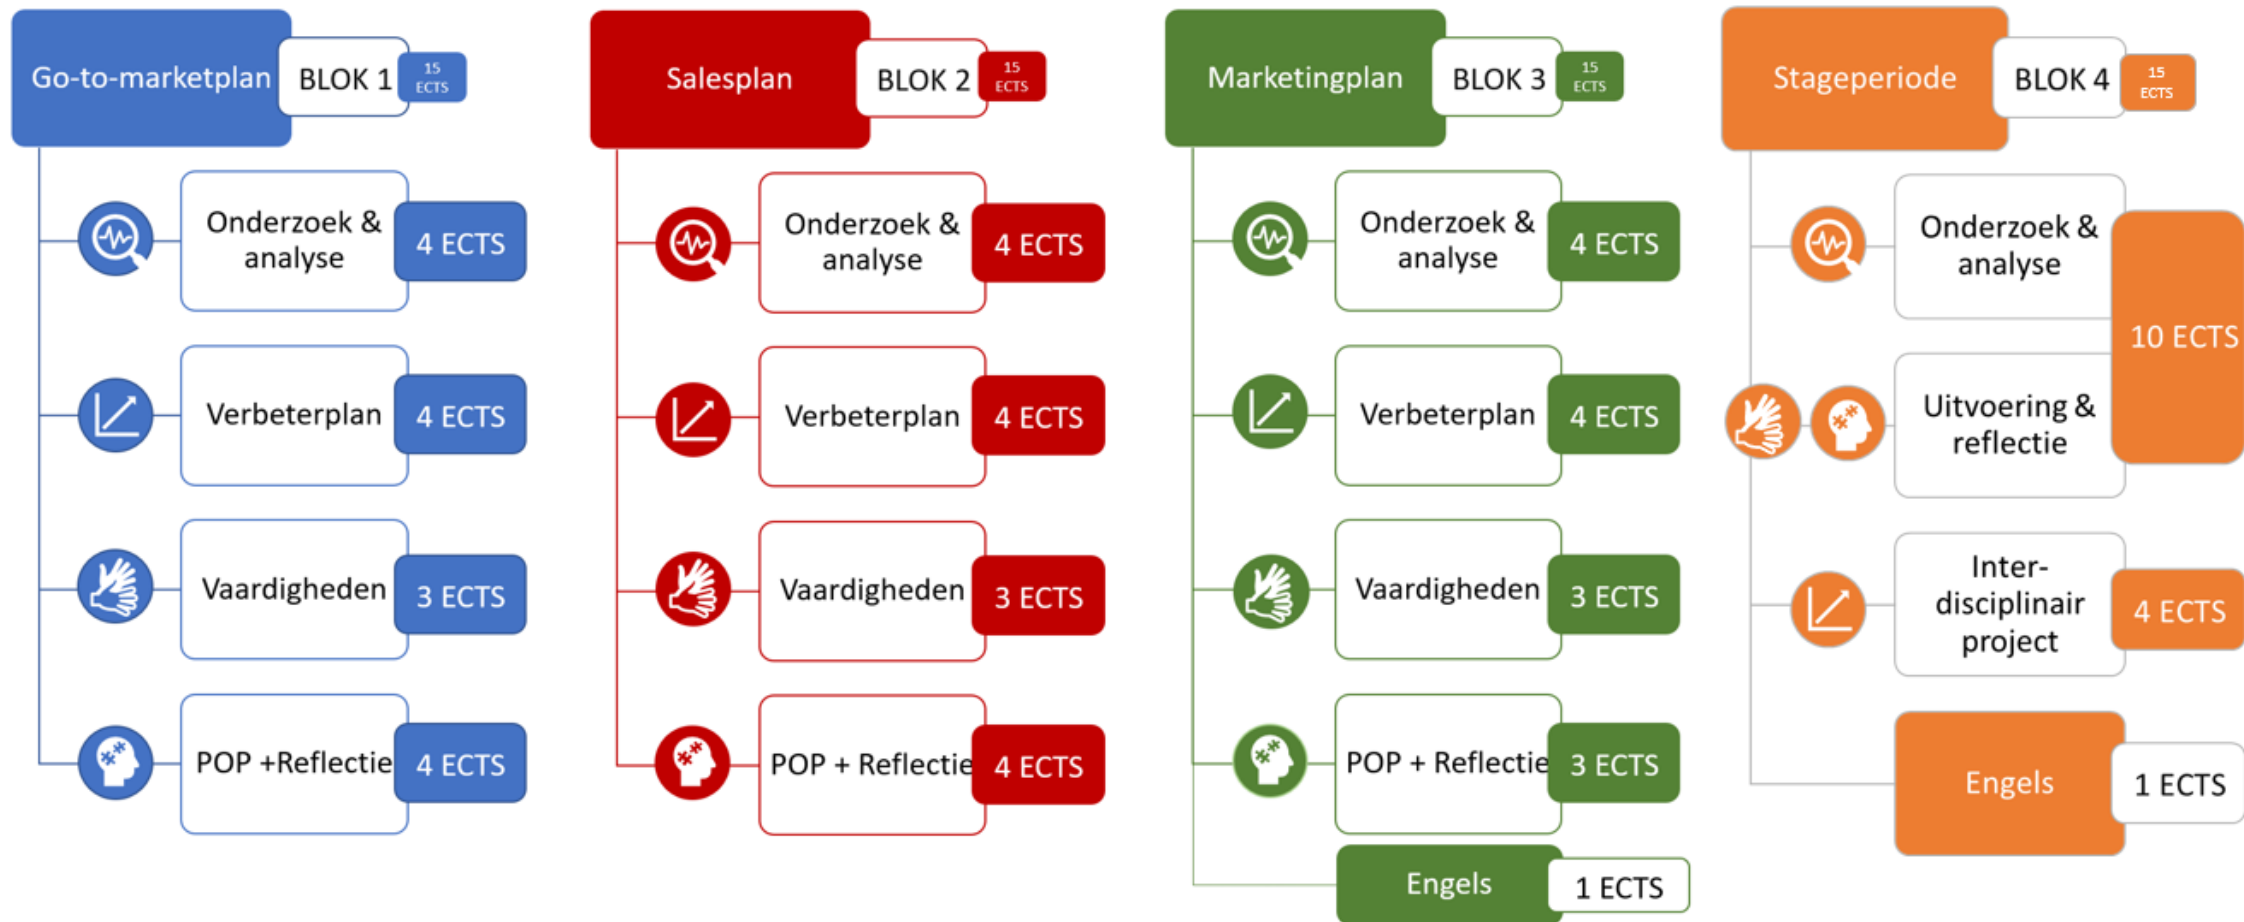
Go-to-marketplan BLOK 1 15 ECTS

Onderzoek & analyse 4 ECTS

Verbeterplan 4 ECTS

Vaardigheden 3 ECTS

POP +Reflectie 4 ECTS

Salesplan BLOK 2 15 ECTS

Onderzoek & analyse 4 ECTS

Verbeterplan 4 ECTS

Vaardigheden 3 ECTS

POP + Reflectie 4 ECTS

Marketingplan BLOK 3 15 ECTS

Onderzoek & analyse 4 ECTS

Verbeterplan 4 ECTS

Vaardigheden 3 ECTS

POP + Reflectie 3 ECTS

Engels 1 ECTS

Stageperiode BLOK 4 15 ECTS

Onderzoek & analyse

10 ECTS

Uitvoering & reflectie

Inter-disciplinair project 4 ECTS

Engels 1 ECTS